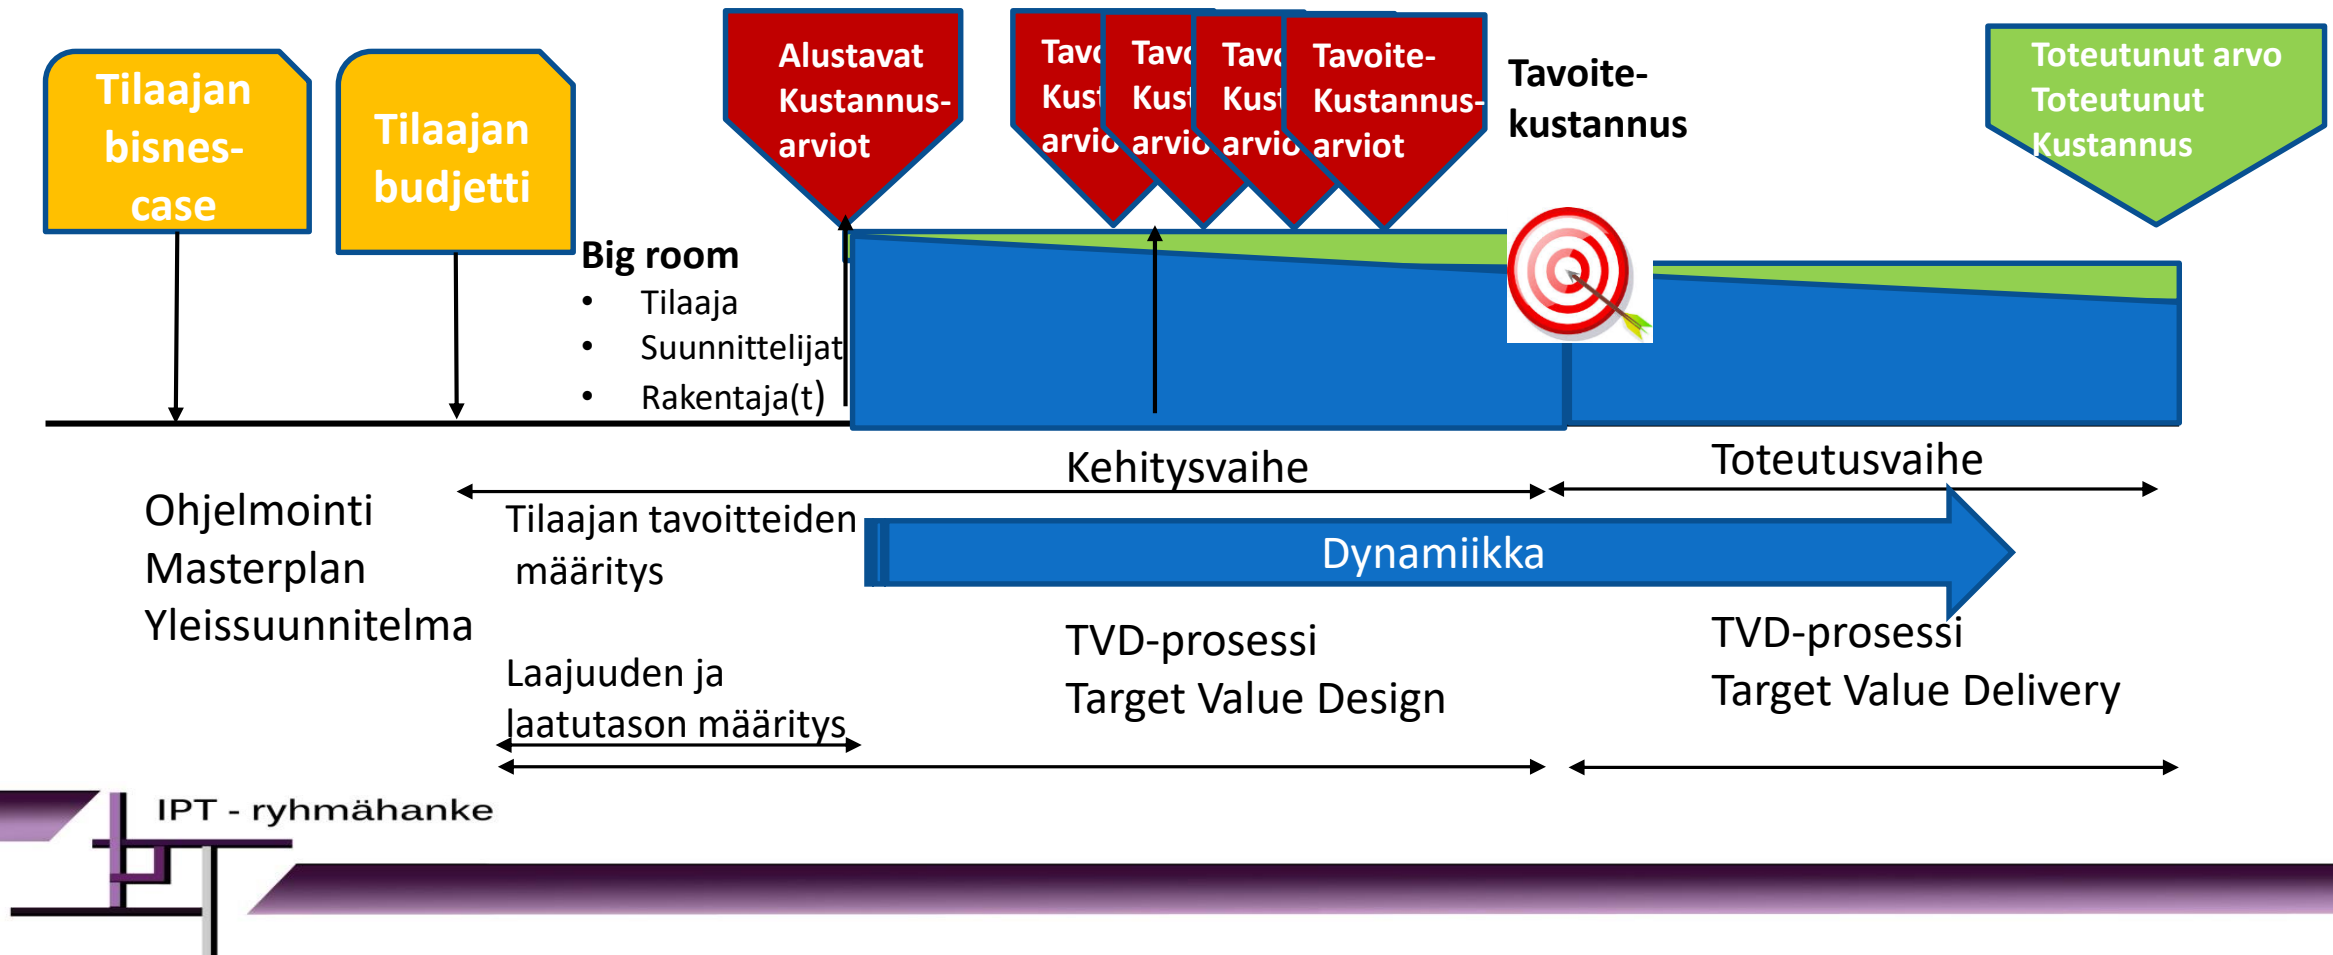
Tilaajan bisnes-case

Tilaajan budjetti

Alustavat Kustannus-arviot

Tavo Kust arvio

Tavo Kust arvio

Tavo Kust arvio

Tavoite-Kustannus-arviot

Tavoite-kustannus

Toteutunut arvo Toteutunut Kustannus

Big room
• Tilaaja
• Suunnittelijat
• Rakentaja(t)

Kehitysvaihe

Toteutusvaihe

Ohjelmointi
Masterplan
Yleissuunnitelma

Tilaajan tavoitteiden määritys

Dynamiikka

TVD-prosessi
Target Value Design

TVD-prosessi
Target Value Delivery

Laajuuden ja laatutason määritys

IPT - ryhmähanke